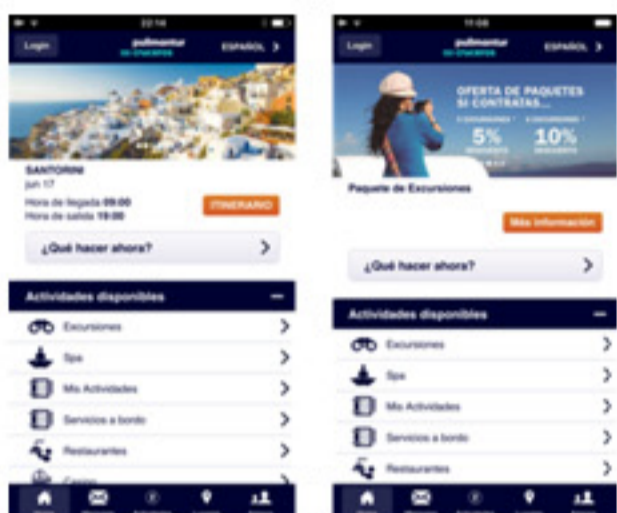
22:14

Login

pullmantur
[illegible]

ESPAÑOL

SANTORINI
jun 17

Hora de llegada 09:00
Hora de salida 19:00

ITINERARIO

¿Qué hacer ahora?

Actividades disponibles

Excursiones

Spa

Mis Actividades

Servicios a bordo

Restaurantes

Casino

11:08

Login

pullmantur
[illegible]

ESPAÑOL

OFERTA DE PAQUETES SI CONTRATAS...

5%
DESCUENTO

10%
DESCUENTO

Paquete de Excursiones

Más información

¿Qué hacer ahora?

Actividades disponibles

Excursiones

Spa

Mis Actividades

Servicios a bordo

Restaurantes